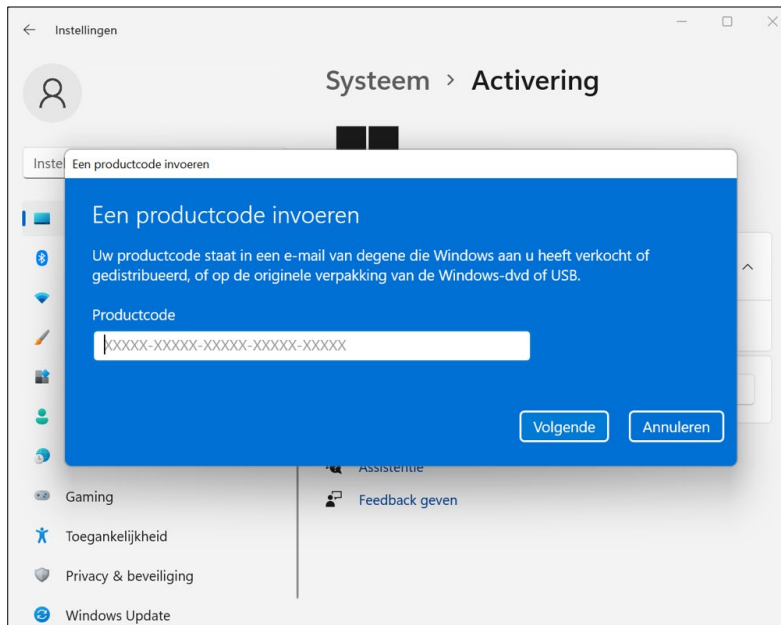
Instellingen

Systeem > Activering

Instel

Een productcode invoeren

Een productcode invoeren

Uw productcode staat in een e-mail van degene die Windows aan u heeft verkocht of gedistribueerd, of op de originele verpakking van de Windows-dvd of USB.

Productcode

XXXXX-XXXXX-XXXXX-XXXXX-XXXXX

Volgende

Annuleren

Assistentie

Feedback geven

Gaming

Toegankelijkheid

Privacy & beveiliging

Windows Update